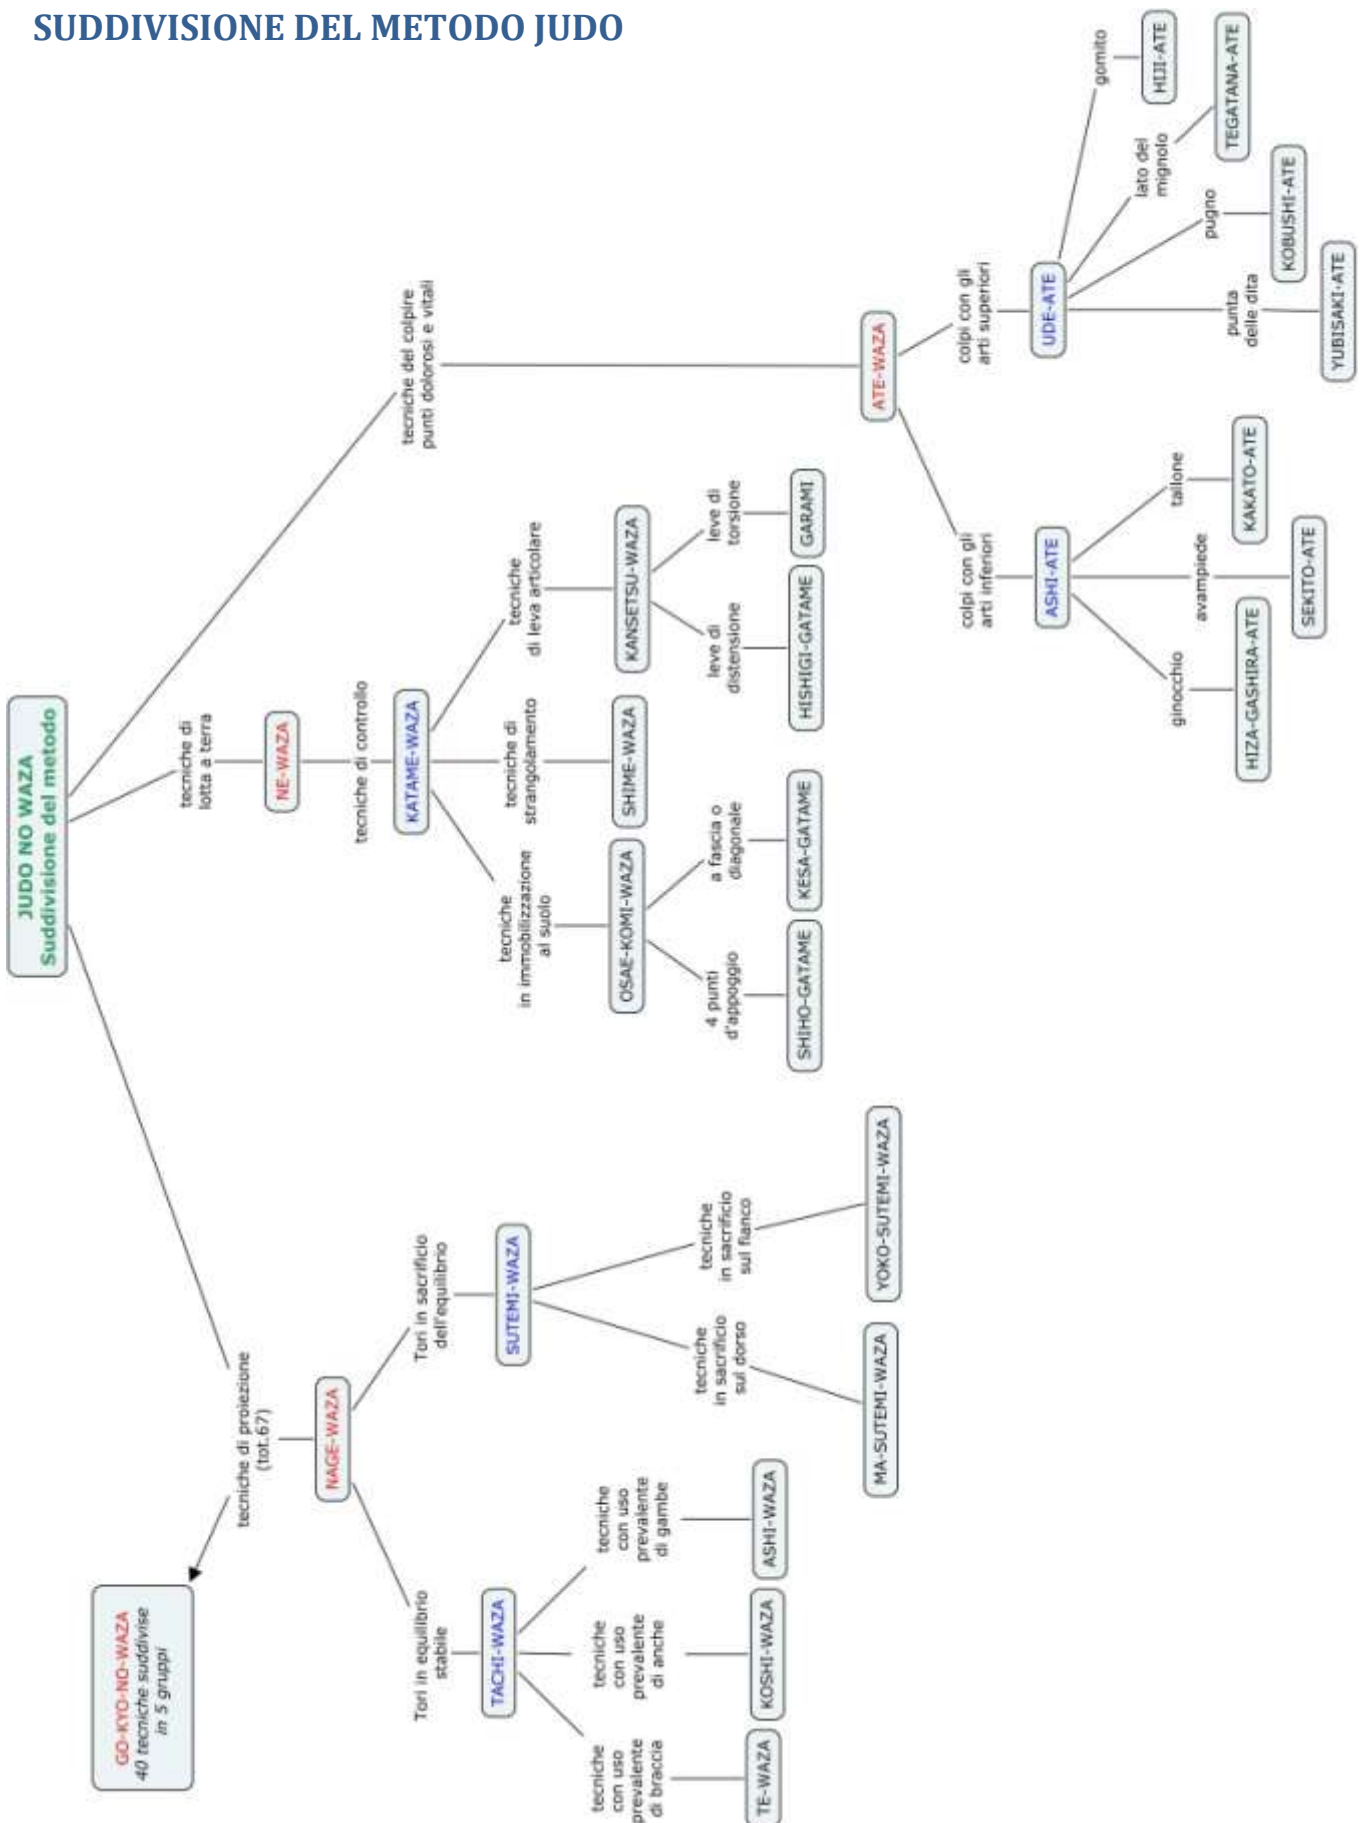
SUDDIVISIONE DEL METODO JUDO

JUDO NO WAZA
Suddivisione del metodo

tecniche del colpire punti dolorosi e vitali

ATE-WAZA

colpi con gli arti superiori

UDE-ATE

gomito
HIJI-ATE

lato del mignolo
TEGATANA-ATE

pugno
KOBUSHI-ATE

punta delle dita
YUBISAKI-ATE

colpi con gli arti inferiori

ASHI-ATE

tallone
KAKATO-ATE

avampiede
SEKITO-ATE

ginocchio
HIZA-GASHIRA-ATE

tecniche di lotta a terra

NE-WAZA

tecniche di controllo

KATAME-WAZA

tecniche di leva articolare

KANSETSU-WAZA

leve di torsione
GARAMI

leve di distensione
HISHIGI-GATAME

tecniche di strangolamento

SHIME-WAZA

tecniche in immobilizzazione al suolo

OSAE-KOMI-WAZA

a fascia o diagonale
KESA-GATAME

4 punti d'appoggio
SHIHO-GATAME

tecniche di proiezione (tot.67)

NAGE-WAZA

Tori in sacrificio dell'equilibrio

SUTEMI-WAZA

tecniche in sacrificio sul fianco
YOKO-SUTEMI-WAZA

tecniche in sacrificio sul dorso
MA-SUTEMI-WAZA

Tori in equilibrio stabile

TACHI-WAZA

tecniche con uso prevalente di gambe
ASHI-WAZA

tecniche con uso prevalente di anche
KOSHI-WAZA

tecniche con uso prevalente di braccia
TE-WAZA

GO-KYO-NO-WAZA
40 tecniche suddivise in 5 gruppi